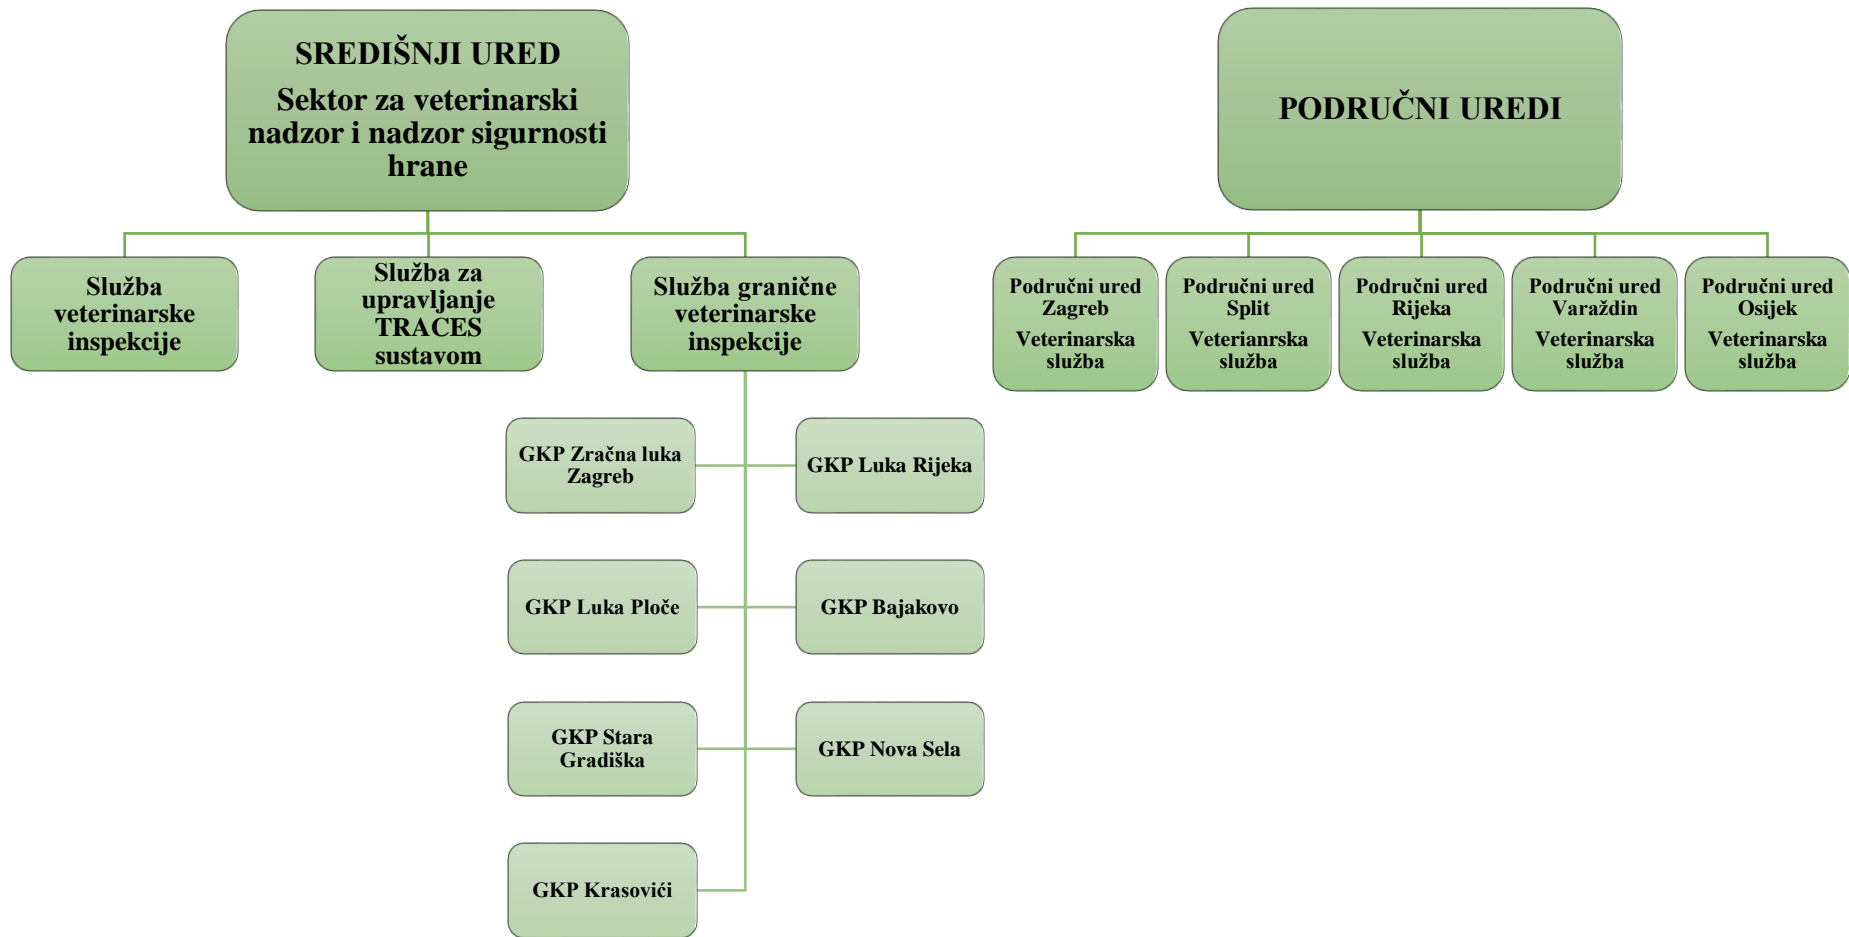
SREDIŠNJI URED

Sektor za veterinarski nadzor i nadzor sigurnosti hrane

Služba veterinarske inspekcije

Služba za upravljanje TRACES sustavom

Služba granične veterinarske inspekcije

GKP Zračna luka Zagreb

GKP Luka Rijeka

GKP Luka Ploče

GKP Bajakovo

GKP Stara Gradiška

GKP Nova Sela

GKP Krasovići

PODRUČNI UREDI

Područni ured Zagreb
Veterinarska služba

Područni ured Split
Veterianrska služba

Područni ured Rijeka
Veterinarska služba

Područni ured Varaždin
Veterinarska služba

Područni ured Osijek
Veterinarska služba